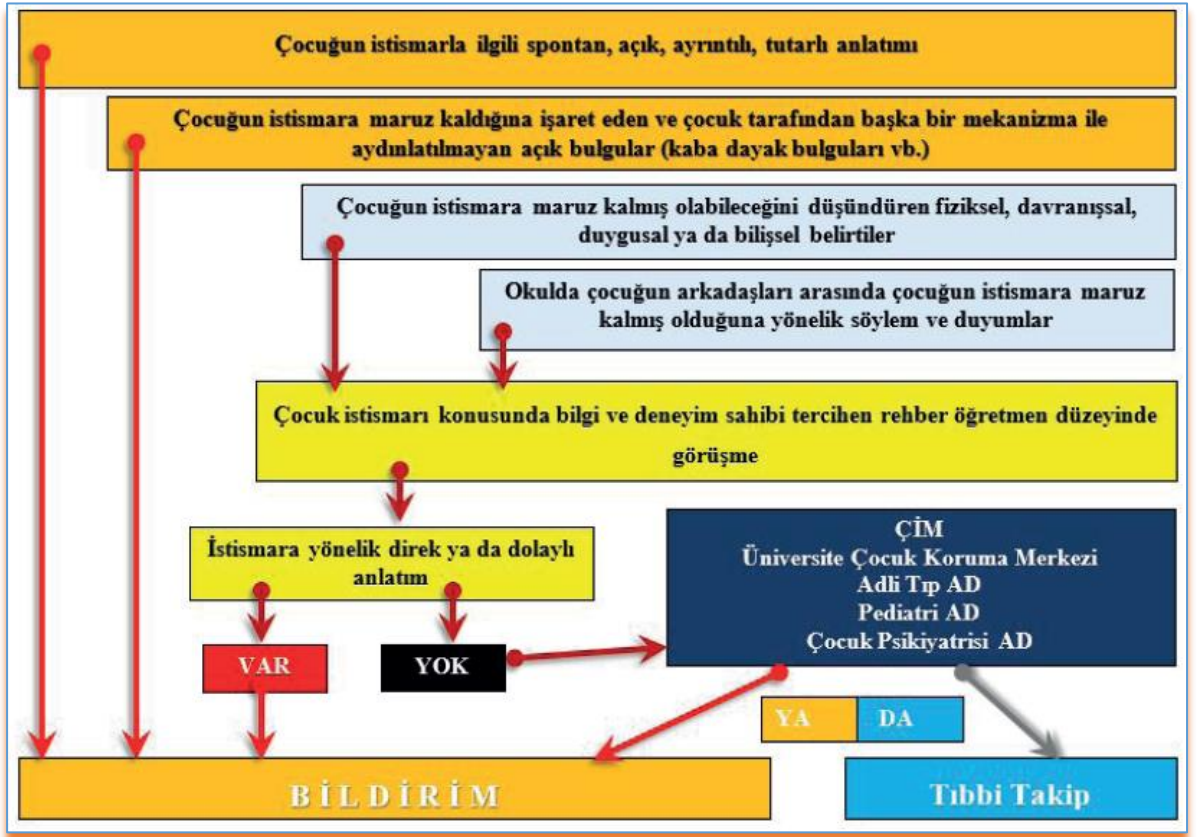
Çocuğun istismarla ilgili spontan, açık, ayrıntılı, tutarlı anlatımı

Çocuğun istismara maruz kaldığına işaret eden ve çocuk tarafından başka bir mekanizma ile aydınlatılmayan açık bulgular (kaba dayak bulguları vb.)

Çocuğun istismara maruz kalmış olabileceğini düşündüren fiziksel, davranışsal, duygusal ya da bilişsel belirtiler

Okulda çocuğun arkadaşları arasında çocuğun istismara maruz kalmış olduğuna yönelik söylem ve duyumlar

Çocuk istismarı konusunda bilgi ve deneyim sahibi tercihen rehber öğretmen düzeyinde görüşme

İstismara yönelik direk ya da dolaylı anlatım

VAR

YOK

ÇİM
Üniversite Çocuk Koruma Merkezi
Adli Tıp AD
Pediatri AD
Çocuk Psikiyatrisi AD

YA

DA

B İ L D İ R İ M

Tıbbi Takip